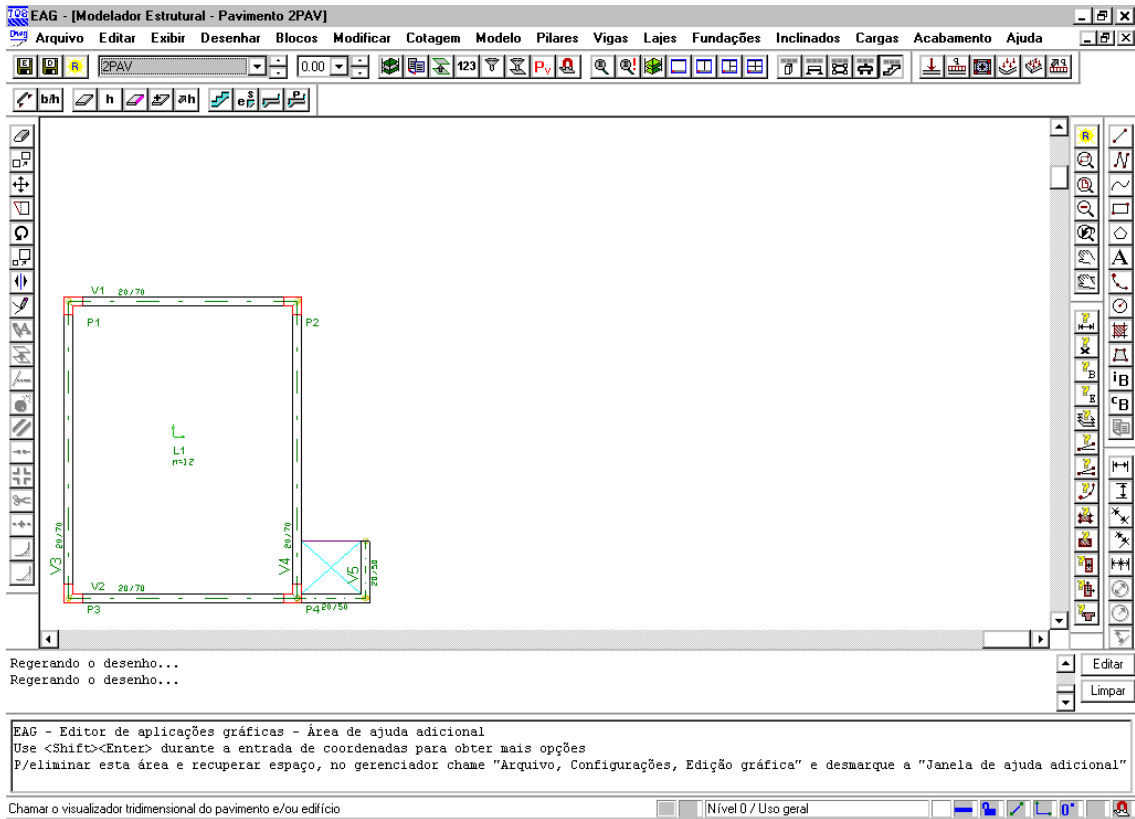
EAG - [Modelador Estrutural - Pavimento 2PAV]

Arquivo Editar Exibir Desenhar Blocos Modificar Cotagem Modelo Pilares Vigas Lajes Fundações Inclinados Cargas Acabamento Ajuda

2PAV
0.00
123
Pv

b/h h ah

V1 20/70
P1
P2
L1
h=12
V3 20/70
V4 20/70
V5 20/50
V2 20/70
P3
P4 20/50

Regerando o desenho...
Regerando o desenho...

Editar
Limpar

EAG - Editor de aplicações gráficas - Área de ajuda adicional
Use <Shift><Enter> durante a entrada de coordenadas para obter mais opções
P/eliminar esta área e recuperar espaço, no gerenciador chame "Arquivo, Configurações, Edição gráfica" e desmarque a "Janela de ajuda adicional"

Chamar o visualizador tridimensional do pavimento e/ou edifício
Nível 0 / Uso geral
0°